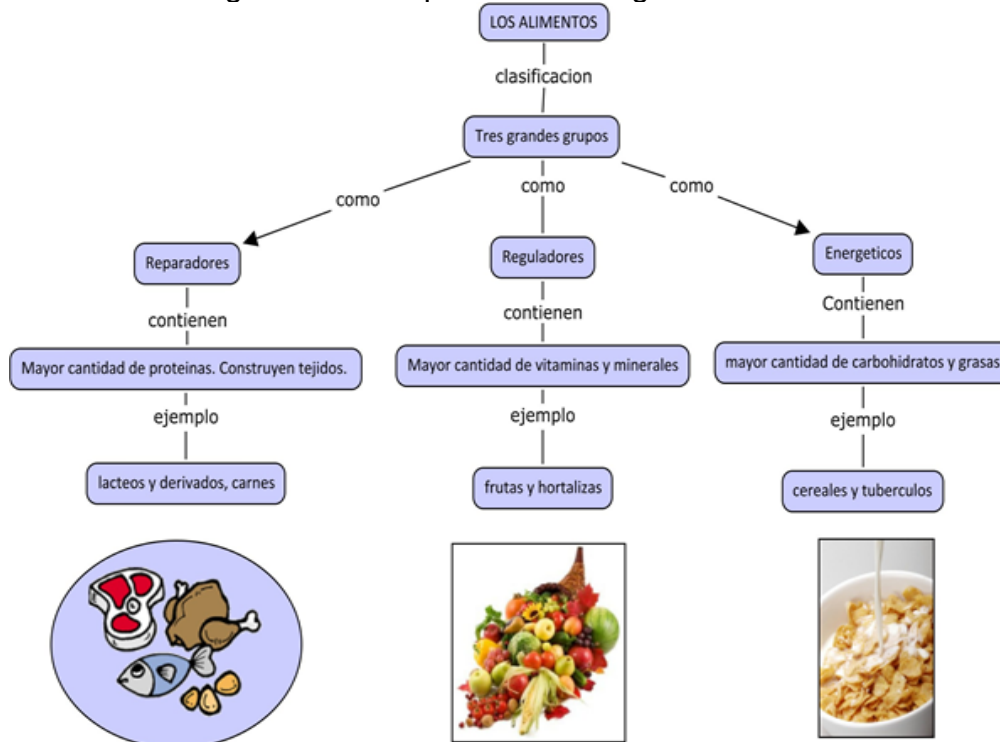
LOS ALIMENTOS

clasificacion

Tres grandes grupos

como

como

como

Reparadores

contienen

Mayor cantidad de proteinas. Construyen tejidos.

ejemplo

lacteos y derivados, carnes

Reguladores

contienen

Mayor cantidad de vitaminas y minerales

ejemplo

frutas y hortalizas

Energeticos

Contienen

mayor cantidad de carbohidratos y grasas

ejemplo

cereales y tuberculos